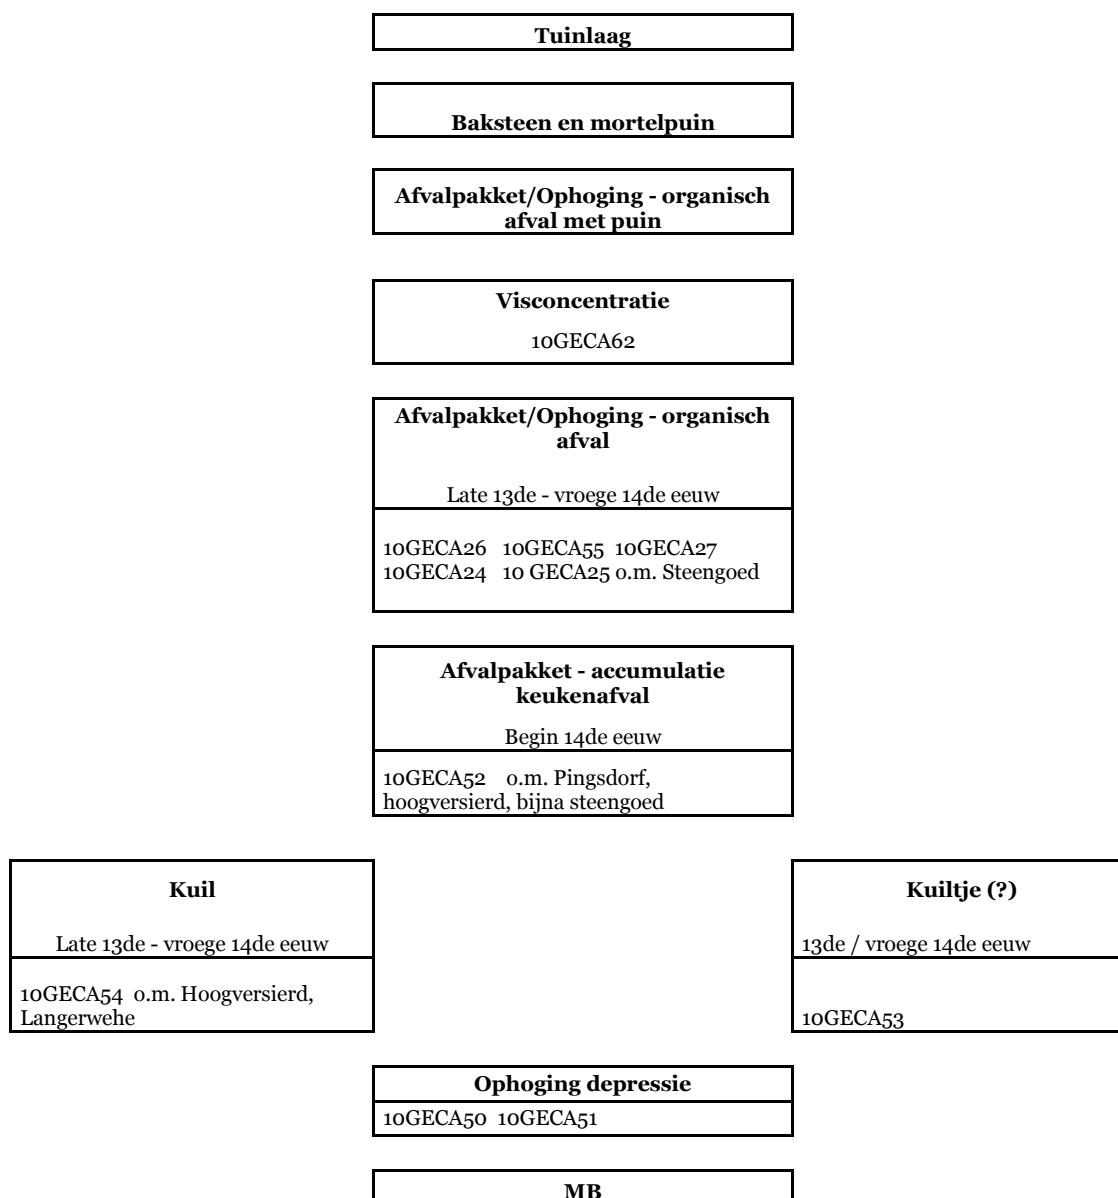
**Tuinlaag**

**Baksteen en mortelpuin**

**Afvalpakket/Ophoging - organisch afval met puin**

**Visconcentratie**

10GECA62

**Afvalpakket/Ophoging - organisch afval**

Late 13de - vroege 14de eeuw

10GECA26 10GECA55 10GECA27 10GECA24 10 GECA25 o.m. Steengoed

**Afvalpakket - accumulatie keukenafval**

Begin 14de eeuw

10GECA52 o.m. Pingsdorf, hoogversierd, bijna steengoed

**Kuil**

Late 13de - vroege 14de eeuw

10GECA54 o.m. Hoogversierd, Langerwehe

**Kuiltje (?)**

13de / vroege 14de eeuw

10GECA53

**Ophoging depressie**

10GECA50 10GECA51

**MB**